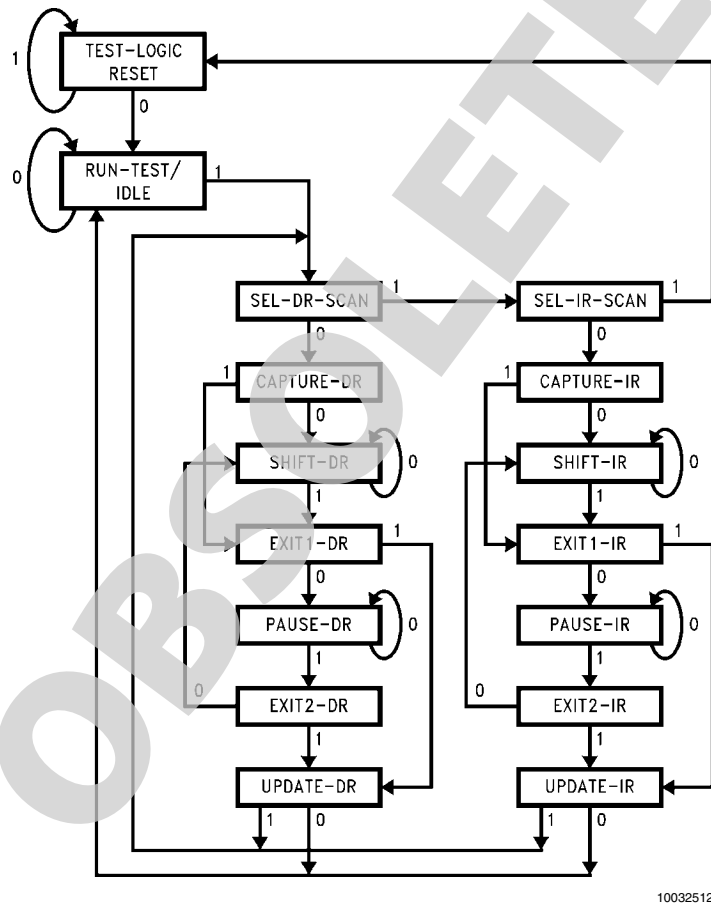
1
TEST-LOGIC RESET
0
0
RUN-TEST/ IDLE
1
SEL-DR-SCAN
1
SEL-IR-SCAN
1
0
0
1
CAPTURE-DR
1
CAPTURE-IR
0
0
SHIFT-DR
0
SHIFT-IR
0
1
1
EXIT1-DR
1
EXIT1-IR
1
0
0
PAUSE-DR
0
PAUSE-IR
0
1
1
0
EXIT2-DR
0
EXIT2-IR
1
1
UPDATE-DR
UPDATE-IR
1
0
1
0

OBSOLETE

10032512